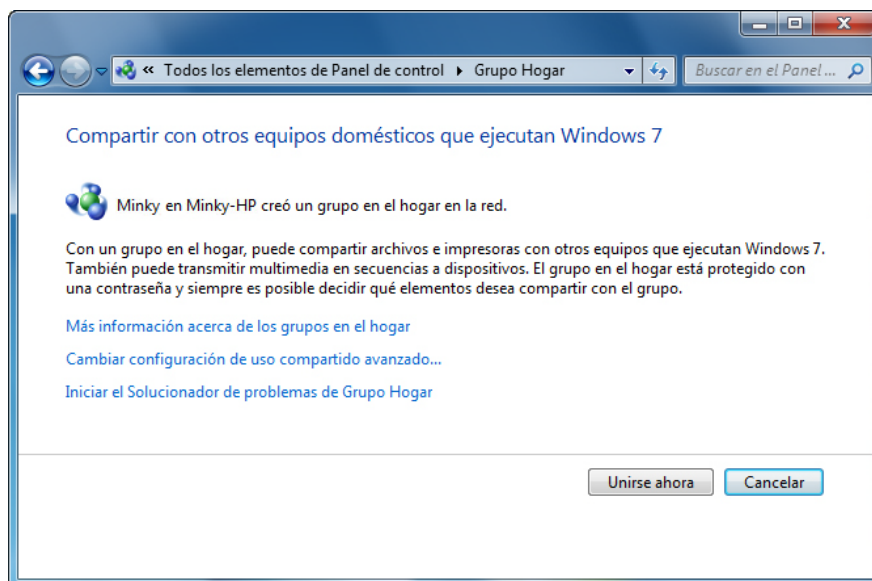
« Todos los elementos de Panel de control ▸ Grupo Hogar

Buscar en el Panel ...

Compartir con otros equipos domésticos que ejecutan Windows 7

Minky en Minky-HP creó un grupo en el hogar en la red.

Con un grupo en el hogar, puede compartir archivos e impresoras con otros equipos que ejecutan Windows 7. También puede transmitir multimedia en secuencias a dispositivos. El grupo en el hogar está protegido con una contraseña y siempre es posible decidir qué elementos desea compartir con el grupo.

Más información acerca de los grupos en el hogar

Cambiar configuración de uso compartido avanzado...

Iniciar el Solucionador de problemas de Grupo Hogar

Unirse ahora

Cancelar